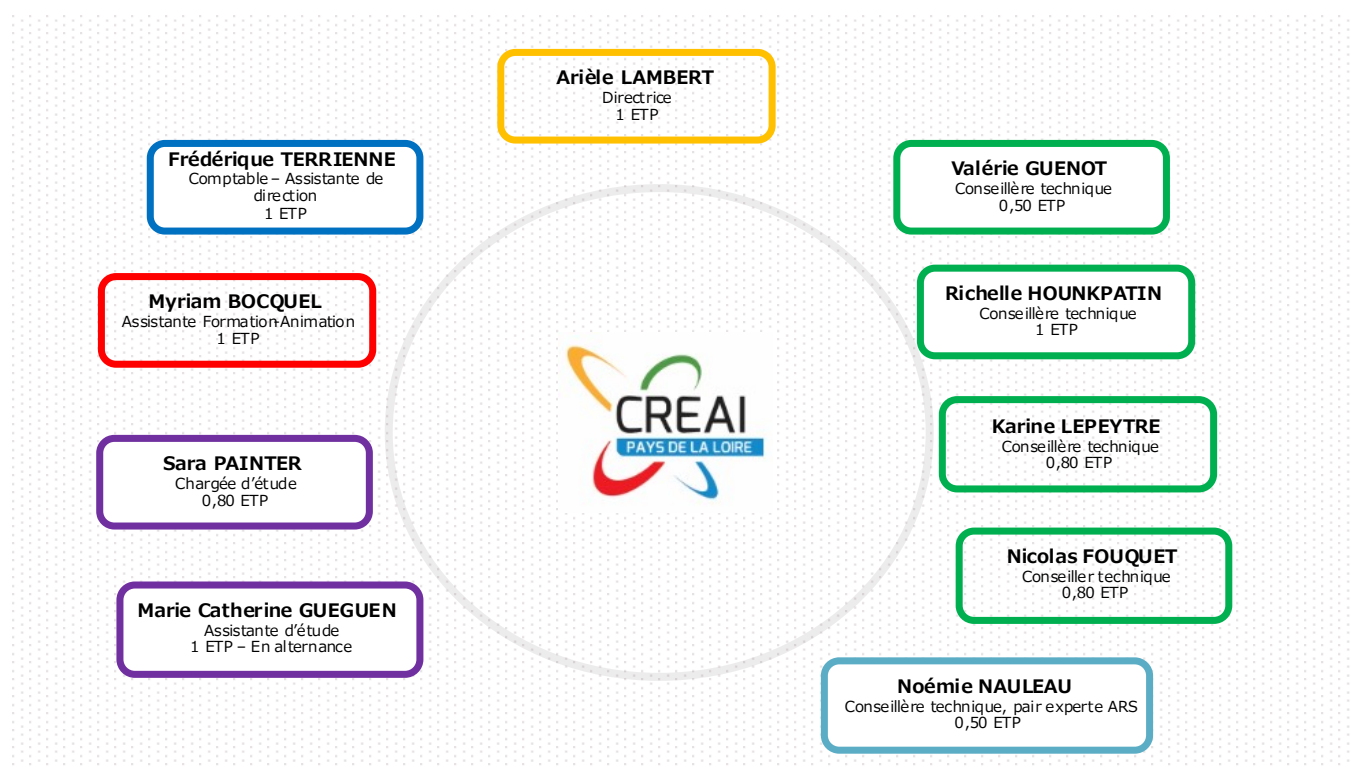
Arièle LAMBERT
Directrice
1 ETP

Frédérique TERRIENNE
Comptable – Assistante de direction
1 ETP

Valérie GUENOT
Conseillère technique
0,50 ETP

Richelle HOUNKPATIN
Conseillère technique
1 ETP

Myriam BOCQUEL
Assistante Formation-Animation
1 ETP

CREAI
PAYS DE LA LOIRE

Karine LEPEYTRE
Conseillère technique
0,80 ETP

Sara PAINTER
Chargée d'étude
0,80 ETP

Nicolas FOUQUET
Conseiller technique
0,80 ETP

Marie Catherine GUEGUEN
Assistante d'étude
1 ETP – En alternance

Noémie NAULEAU
Conseillère technique, pair experte ARS
0,50 ETP